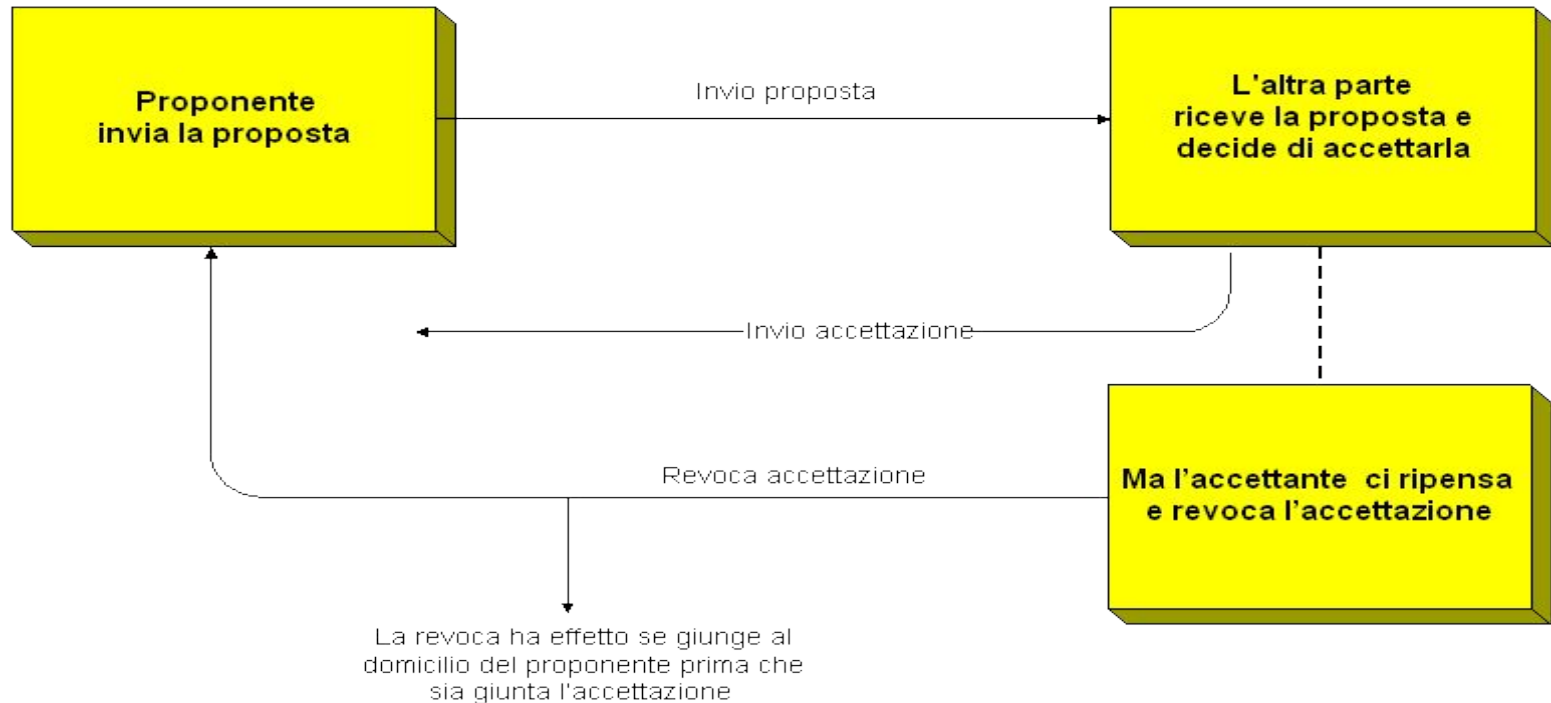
Proponente invia la proposta

Invio proposta

L'altra parte riceve la proposta e decide di accettarla

Invio accettazione

Revoca accettazione

Ma l'accettante ci ripensa e revoca l'accettazione

La revoca ha effetto se giunge al domicilio del proponente prima che sia giunta l'accettazione